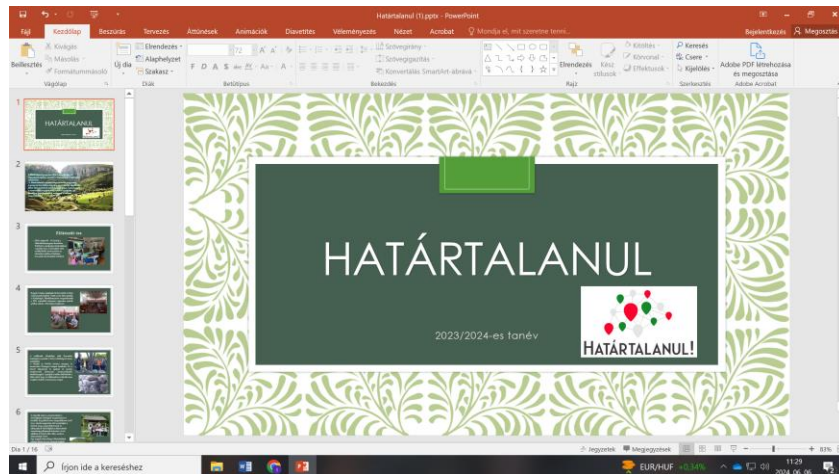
Határtalanul (1).pptx - PowerPoint

Fájl Kezdőlap Beszúrás Tervezés Áttűnések Animációk Diavetítés Véleményezés Nézet Acrobat Mondja el, mit szeretne tenni...

Bejelentkezés Megosztás

Beillesztés Kivágás Másolás Formátummásoló Vágólap

Új dia Elrendezés Alaphelyzet Szakasz Diák

Betűtípus

Bekezdés

Szövegirány Szövegigazítás Konvertálás SmartArt-ábrává

Elrendezés Kész stílusok Kitöltés Körvonal Effektusok Rajz

Keresés Csere Kijelölés Szerkesztés

Adobe PDF létrehozása és megosztása Adobe Acrobat

HATÁRTALANUL

Ökotúrák: tea

HATÁRTALANUL

2023/2024-es tanév

HATÁRTALANUL!

Dia 1 / 16

Jegyzetek Megjegyzések 83%

Írjon ide a kereséshez

EUR/HUF +0,34%

11:29
2024. 06. 06.